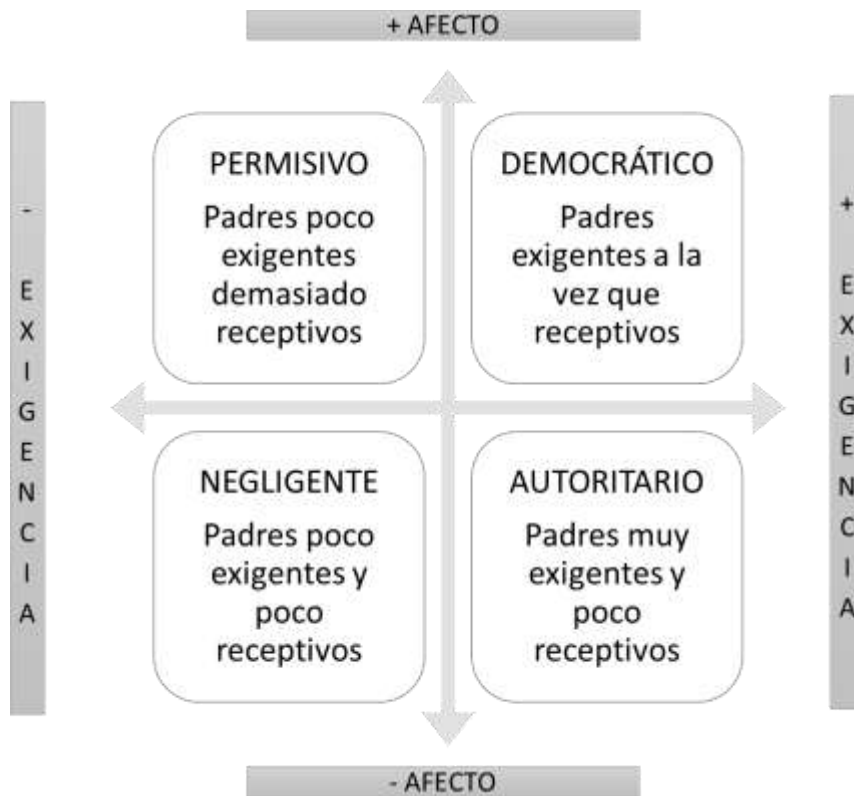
+ AFECTO

- EXIGENCIA

PERMISIVO
Padres poco exigentes demasiado receptivos

DEMOCRÁTICO
Padres exigentes a la vez que receptivos

+ EXIGENCIA

NEGLIGENTE
Padres poco exigentes y poco receptivos

AUTORITARIO
Padres muy exigentes y poco receptivos

- AFECTO